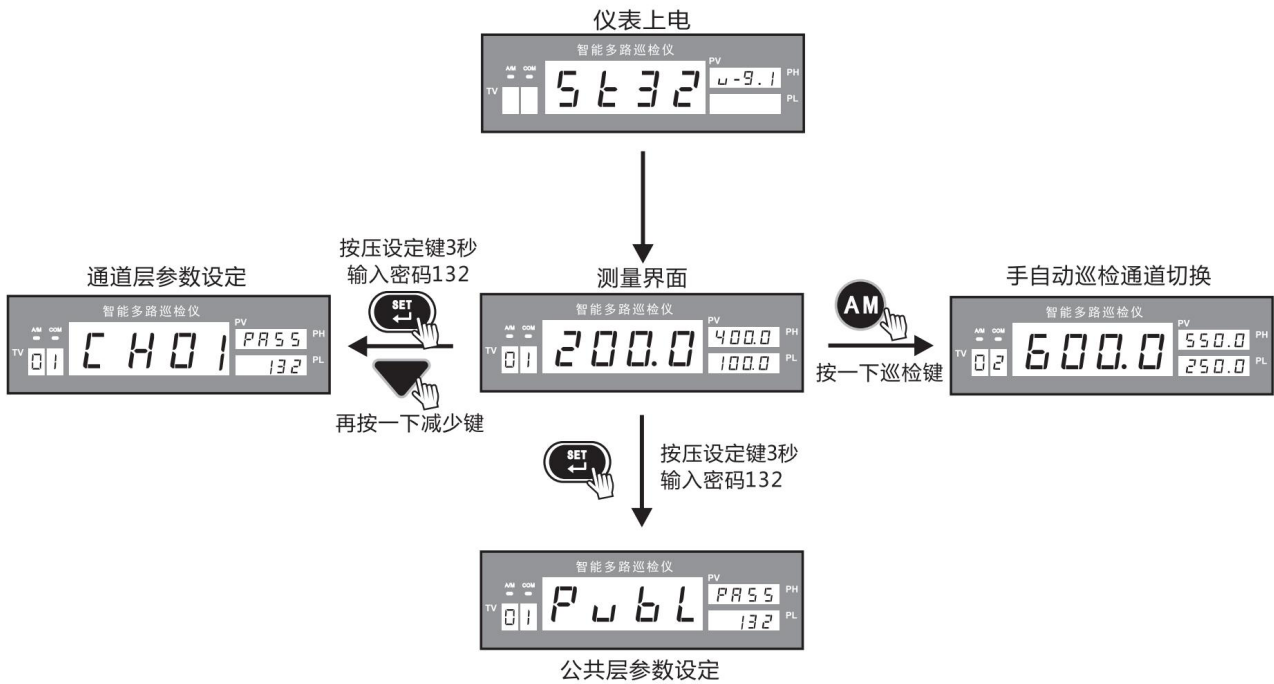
仪表上电

智能多路巡检仪
A/M COM
TV
St32
PV
u-9.1
PH
PL

通道层参数设定

智能多路巡检仪
A/M COM
TV
01
CH01
PV
PASS
PH
132
PL

按压设定键3秒
输入密码132

SET

再按一下减少键

测量界面

智能多路巡检仪
A/M COM
TV
01
200.0
PV
400.0
PH
100.0
PL

AM

按一下巡检键

手自动巡检通道切换

智能多路巡检仪
A/M COM
TV
02
600.0
PV
550.0
PH
250.0
PL

SET

按压设定键3秒
输入密码132

智能多路巡检仪
A/M COM
TV
01
PubL
PV
PASS
PH
132
PL

公共层参数设定